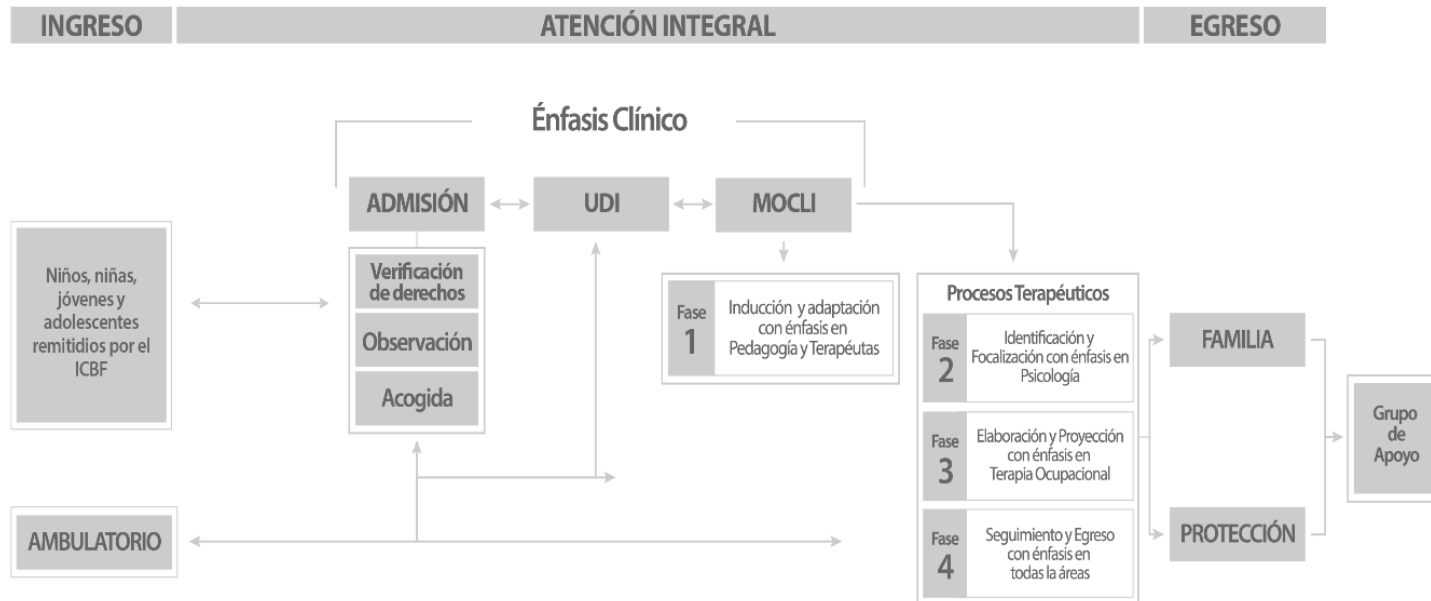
INGRESO

ATENCIÓN INTEGRAL

EGRESO

Énfasis Clínico

ADMISIÓN

UDI

MOCLI

Niños, niñas, jóvenes y adolescentes remitidos por el ICBF

Verificación de derechos

Observación

Acogida

Fase 1

Inducción y adaptación con énfasis en Pedagogía y Terapéutas

Procesos Terapéuticos

Fase 2

Identificación y Focalización con énfasis en Psicología

Fase 3

Elaboración y Proyección con énfasis en Terapia Ocupacional

Fase 4

Seguimiento y Egreso con énfasis en todas la áreas

FAMILIA

PROTECCIÓN

Grupo de Apoyo

AMBULATORIO